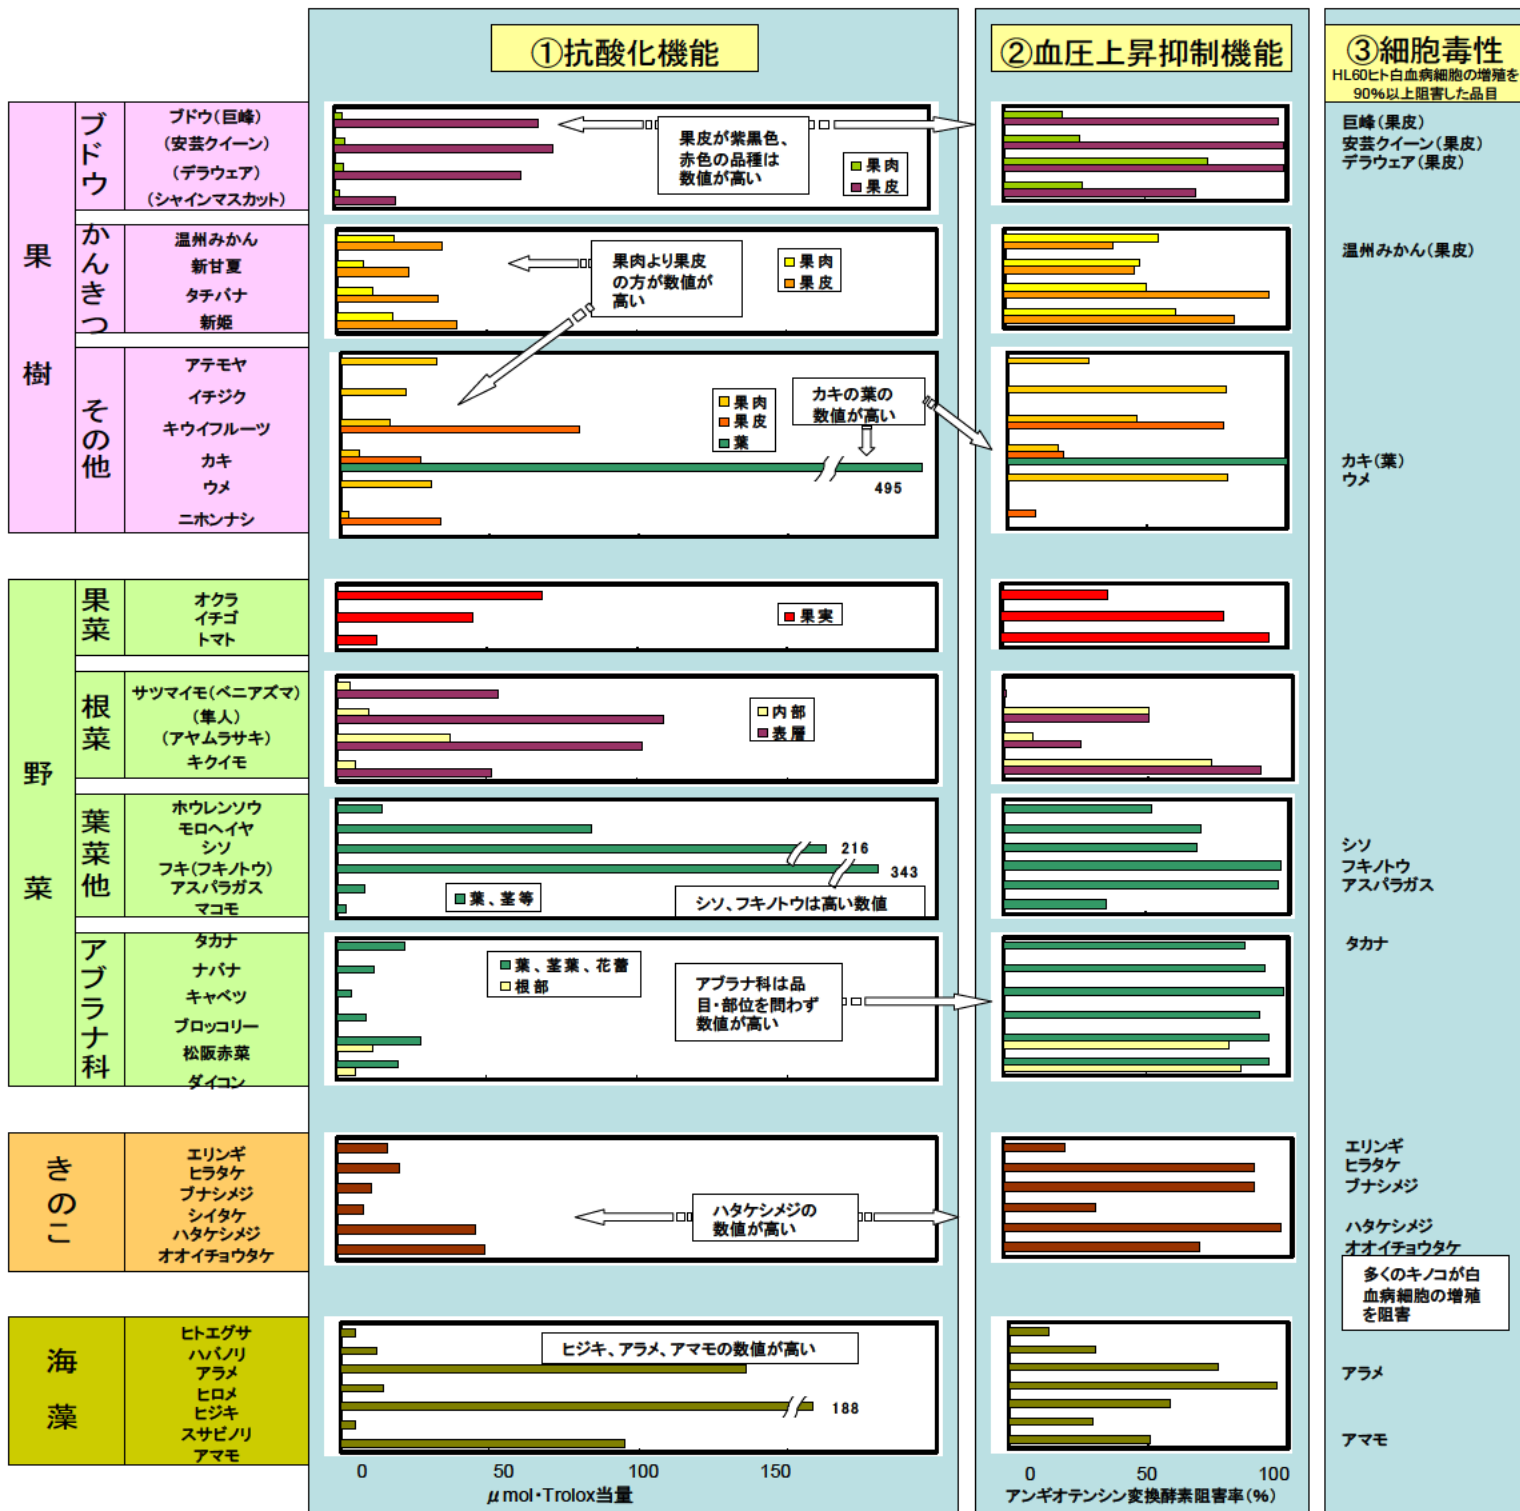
①抗酸化機能

②血圧上昇抑制機能

③細胞毒性
HL60ヒト白血病細胞の増殖を90%以上阻害した品目

果樹

ブドウ
ブドウ(巨峰)
(安芸クイーン)
(デラウェア)
(シャインマスカット)

果皮が紫黒色、赤色の品種は数値が高い

果肉
果皮

巨峰(果皮)
安芸クイーン(果皮)
デラウェア(果皮)

かんきつ
温州みかん
新甘夏
タチバナ
新姫

果肉より果皮の方が数値が高い

果肉
果皮

温州みかん(果皮)

その他
アテモヤ
イチジク
キウイフルーツ
カキ
ウメ
ニホンナシ

果肉
果皮
葉

カキの葉の数値が高い

495

カキ(葉)
ウメ

野菜

果菜
オクラ
イチゴ
トマト

果実

根菜
サツマイモ(ベニアズマ)
(隼人)
(アヤムラサキ)
キクイモ

内部
表層

葉菜他
ホウレンソウ
モロヘイヤ
シソ
フキ(フキノトウ)
アスパラガス
マコモ

216
343

葉、茎等

シソ、フキノトウは高い数値

シソ
フキノトウ
アスパラガス

アブラナ科
タカナ
ナバナ
キャベツ
ブロッコリー
松阪赤菜
ダイコン

葉、茎葉、花蕾
根部

アブラナ科は品目・部位を問わず数値が高い

タカナ

きのこ
エリンギ
ヒラタケ
ブナシメジ
シイタケ
ハタケシメジ
オオイチョウタケ

ハタケシメジの数値が高い

エリンギ
ヒラタケ
ブナシメジ
ハタケシメジ
オオイチョウタケ

多くのキノコが白血病細胞の増殖を阻害

海藻
ヒトエグサ
ハバノリ
アラメ
ヒロメ
ヒジキ
スサビノリ
アマモ

ヒジキ、アラメ、アマモの数値が高い

188

アラメ
アマモ

0 50 100 150
$\mu$mol・Trolox当量

0 50 100
アンギオテンシン変換酵素阻害率(%)